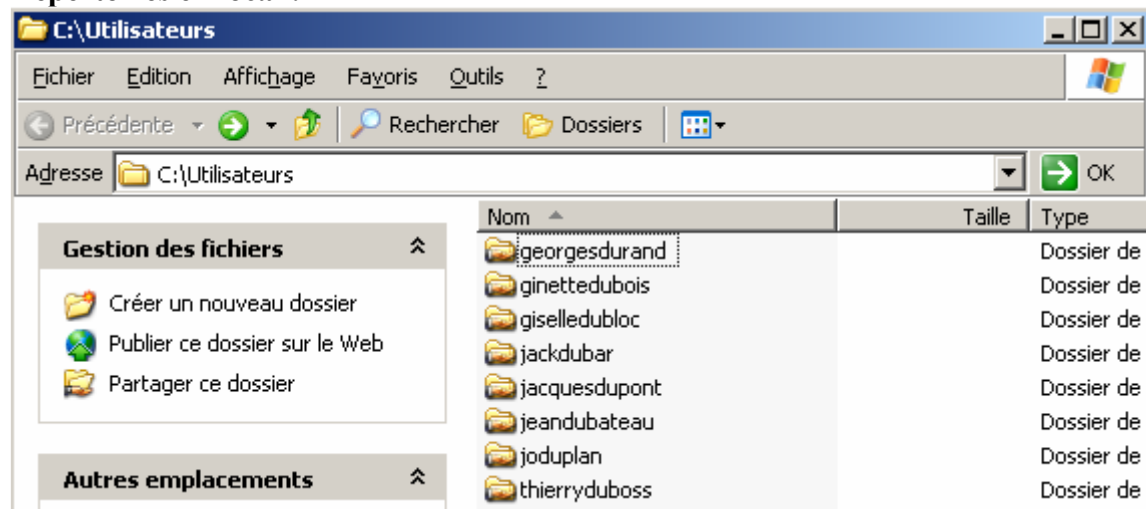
C:\Utilisateurs

Fichier Edition Affichage Favoris Outils ?

Précédente Rechercher Dossiers

Adresse C:\Utilisateurs OK

Gestion des fichiers

Créer un nouveau dossier
Publier ce dossier sur le Web
Partager ce dossier

Autres emplacements

| Nom | Taille | Type |
|---|---|---|
| georgesdurand | | Dossier de |
| ginettedubois | | Dossier de |
| giselledubloc | | Dossier de |
| jackdubar | | Dossier de |
| jacquesdupont | | Dossier de |
| jeandubateau | | Dossier de |
| joduplan | | Dossier de |
| thierryduboss | | Dossier de |